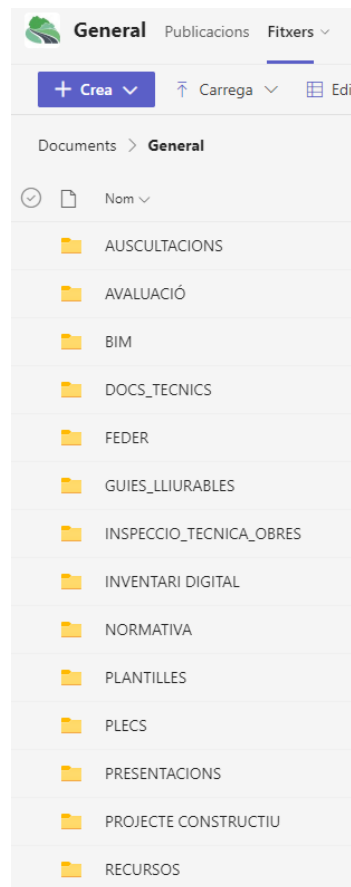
General Publicacions Fitxers

+ Crea Carrega Edi

Documents > General

Nom

AUSCULTACIONS

AVALUACIÓ

BIM

DOCS_TECNICS

FEDER

GUIES_LLIURABLES

INSPECCIO_TECNICA_OBRES

INVENTARI DIGITAL

NORMATIVA

PLANTILLES

PLECS

PRESENTACIONS

PROJECTE CONSTRUCTIU

RECURSOS